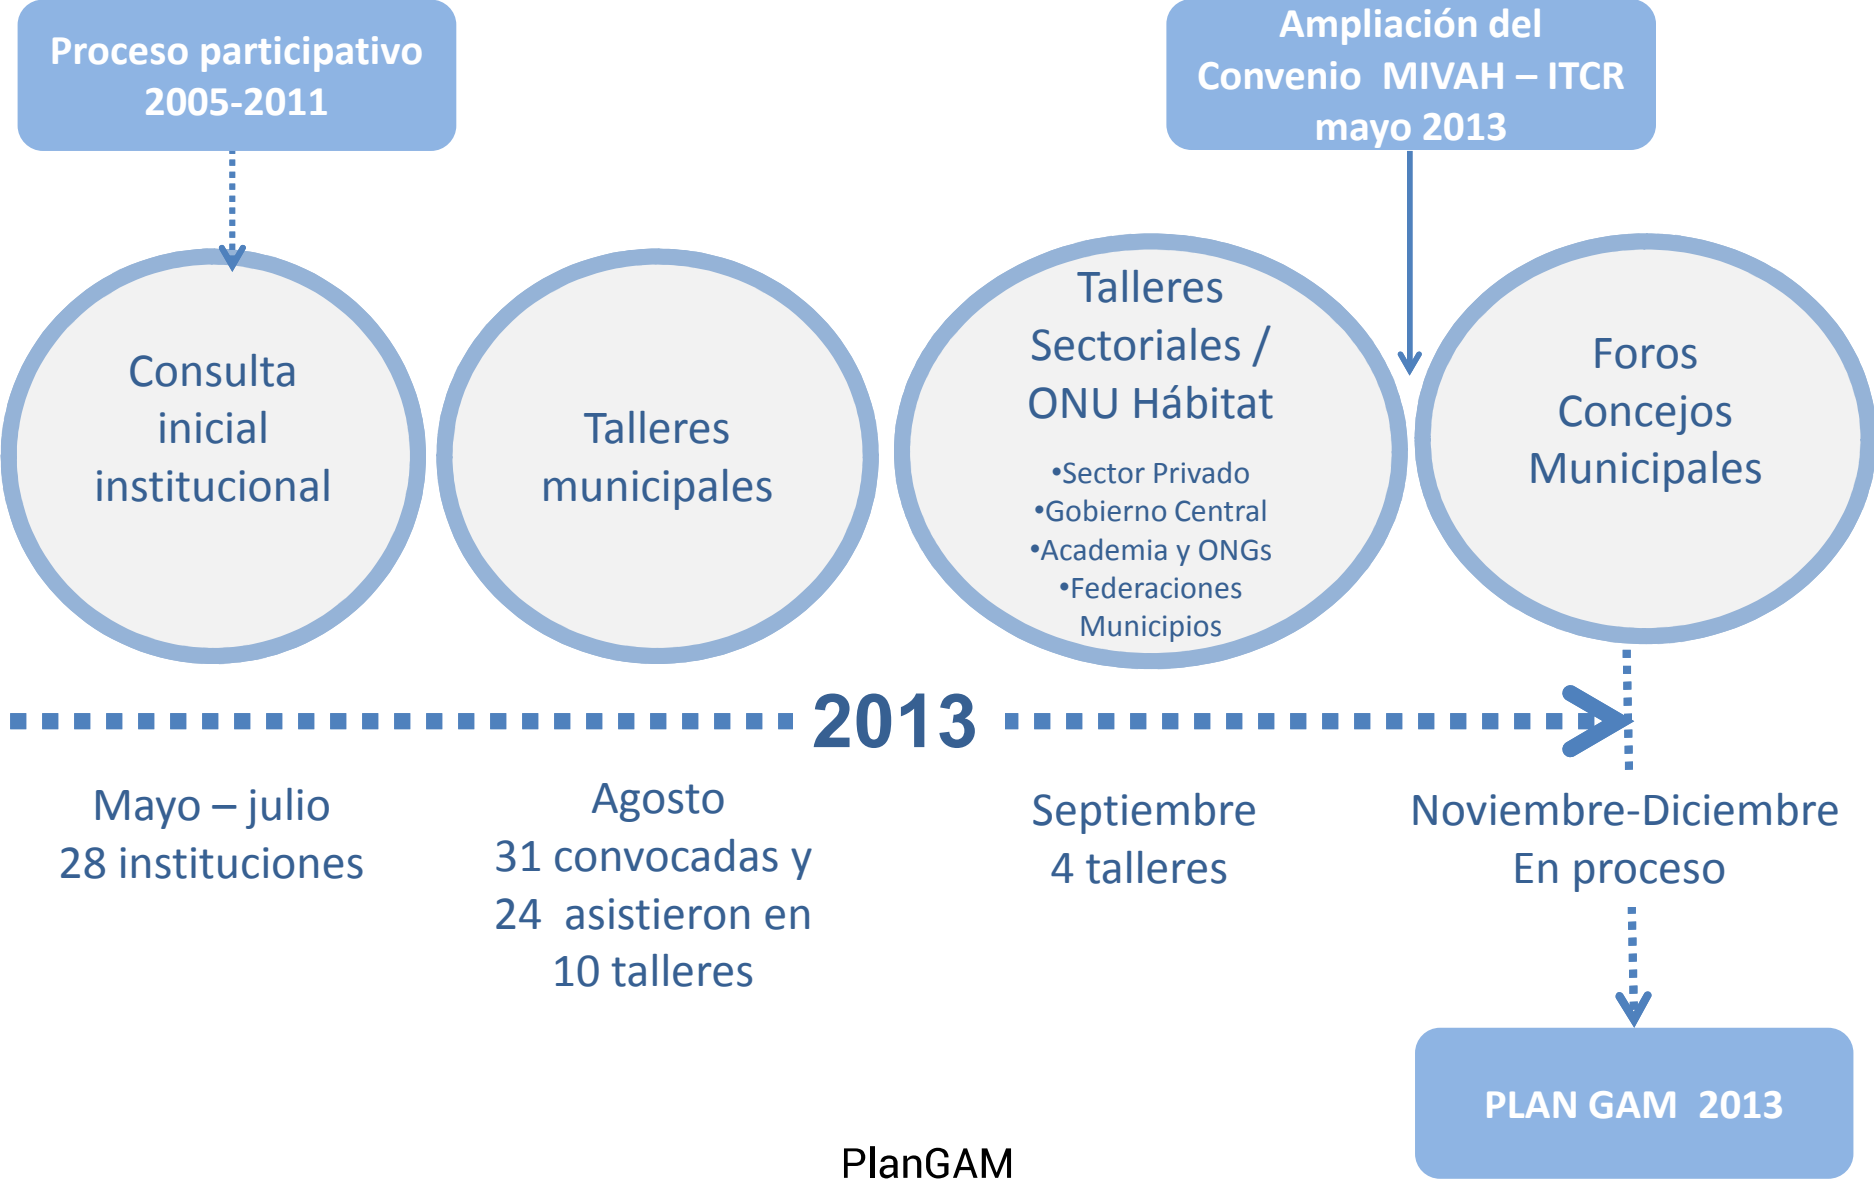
Proceso participativo 2005-2011

Ampliación del Convenio MIVAH – ITCR mayo 2013

Consulta inicial institucional

Talleres municipales

Talleres Sectoriales / ONU Hábitat

•Sector Privado
•Gobierno Central
•Academia y ONGs
•Federaciones Municipios

Foros Concejos Municipales

2013

Mayo – julio
28 instituciones

Agosto
31 convocadas y 24 asistieron en 10 talleres

Septiembre
4 talleres

Noviembre-Diciembre
En proceso

PLAN GAM 2013

PlanGAM